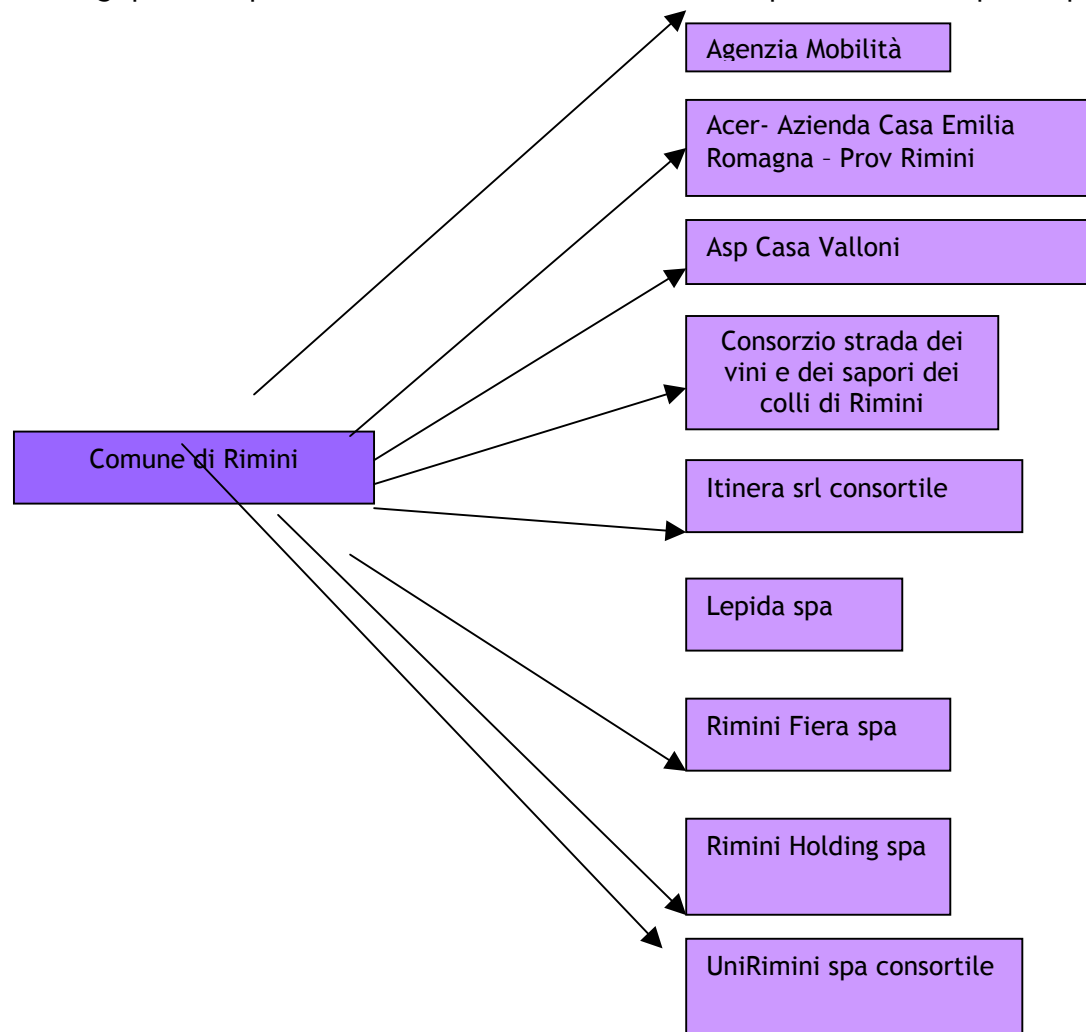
Comune di Rimini

Agenzia Mobilità

Acer- Azienda Casa Emilia Romagna – Prov Rimini

Asp Casa Valloni

Consorzio strada dei vini e dei sapori dei colli di Rimini

Itinera srl consortile

Lepida spa

Rimini Fiera spa

Rimini Holding spa

UniRimini spa consortile